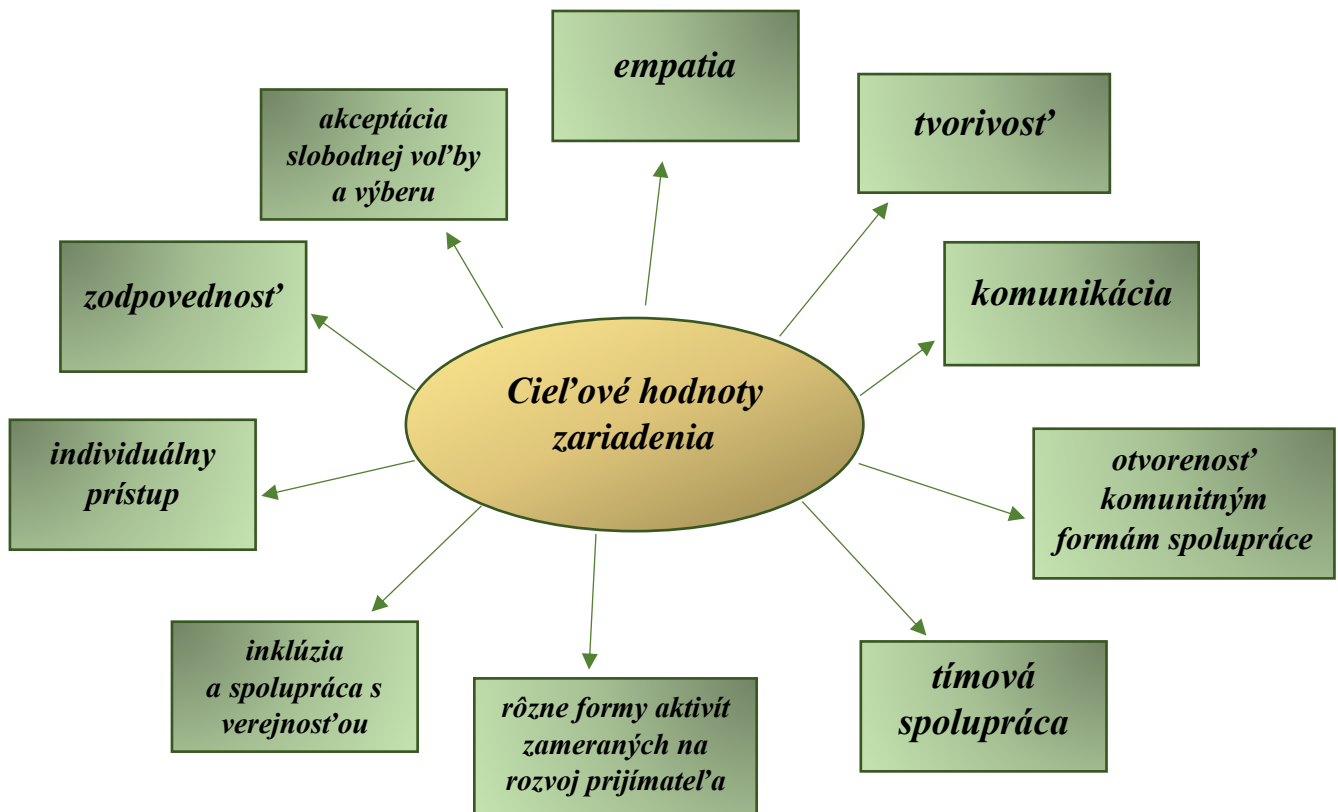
Cieľové hodnoty zariadenia

empatia

tvorivosť

komunikácia

otvorenosť komunitným formám spolupráce

tímová spolupráca

rôzne formy aktivít zameraných na rozvoj prijímateľa

inklúzia a spolupráca s verejnosťou

individuálny prístup

zodpovednosť

akceptácia slobodnej voľby a výberu